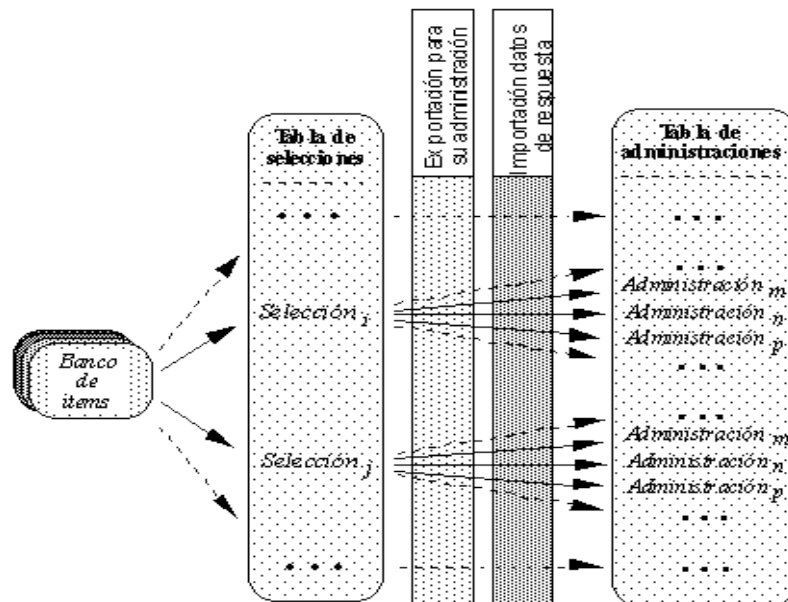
Banco de ítems

Tabla de selecciones

...

Selección $_i$

Selección $_j$

...

Exportación para su administración

Importación datos de respuesta

Tabla de administraciones

...

...

Administración $_m$

Administración $_n$

Administración $_p$

...

...

Administración $_m$

Administración $_n$

Administración $_p$

...

...